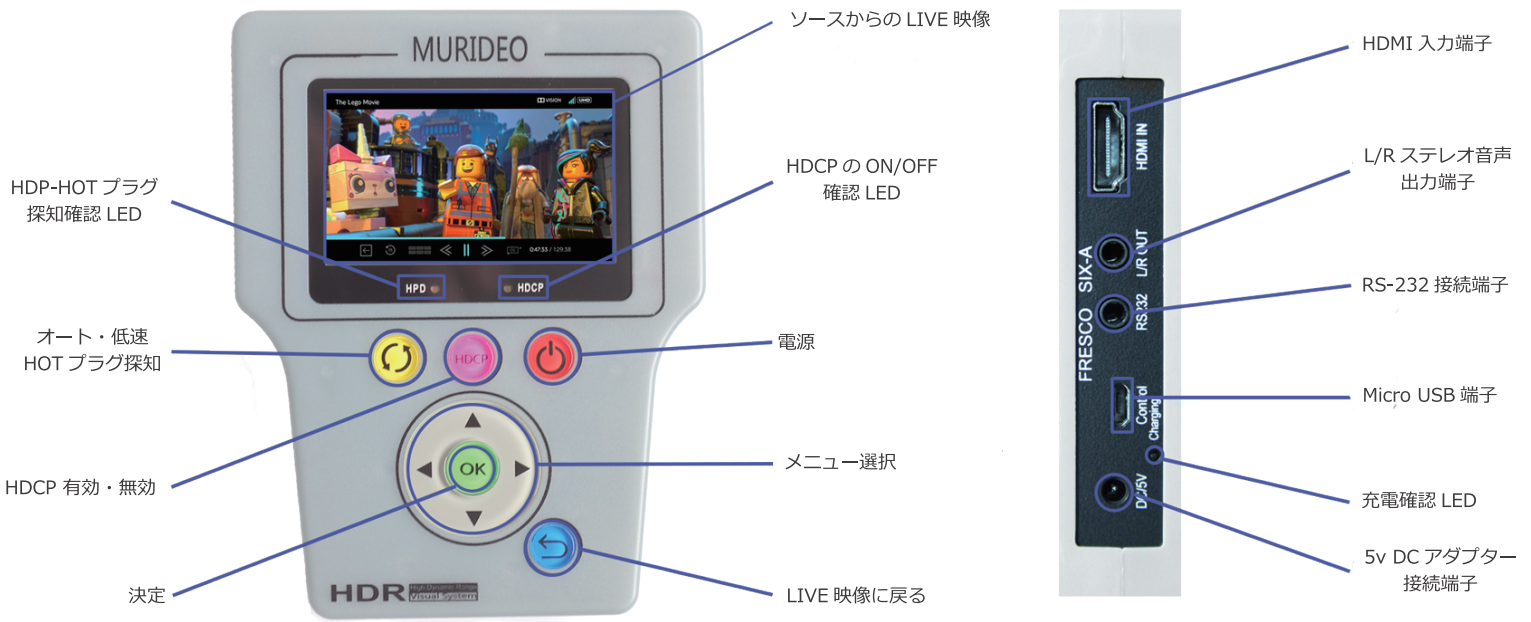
MURIDEO

The Lego Movie

VISION

UHD

0:47:33 / 1:29:38

HPD

HDCP

HDCP

OK

HDR High Dynamic Range Visual System

ソースからの LIVE 映像

HDP-HOT プラグ探知確認 LED

HDCP の ON/OFF 確認 LED

オート・低速 HOT プラグ探知

電源

HDCP 有効・無効

メニュー選択

決定

LIVE 映像に戻る

HDMI IN

FRESCO SIX-A

L/R OUT

RS232

Control Charging

DC/5V

HDMI 入力端子

L/R ステレオ音声出力端子

RS-232 接続端子

Micro USB 端子

充電確認 LED

5v DC アダプター接続端子